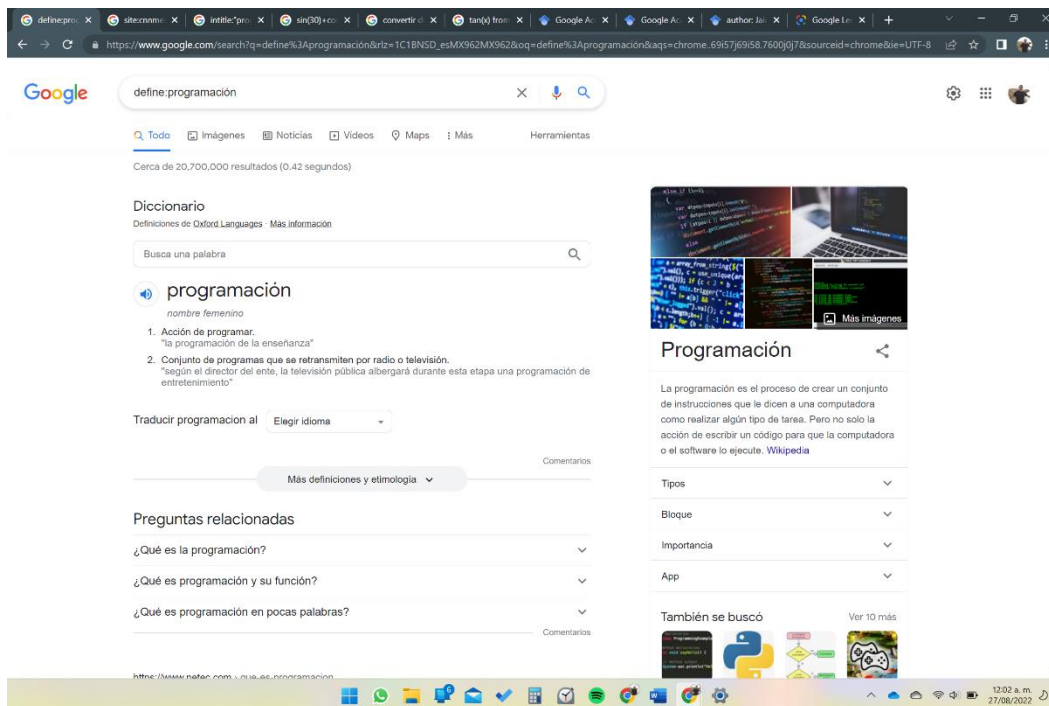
define:prog ×
site:cnnme ×
intitle:"pro ×
sin(30)+co ×
convertir ×
tan(x) from ×
Google Ac ×
Google Ac ×
author: Jai ×
Google Le ×
+

https://www.google.com/search?q=define%3Aprogramación&rlz=1C1BNSD_esMX962MX962&oq=define%3Aprogramación&aqs=chrome..69i57j69i58.7600j0j7&sourceid=chrome&ie=UTF-8

Google

define:programación

Todo Imágenes Noticias Videos Maps Más Herramientas

Cerca de 20,700,000 resultados (0.42 segundos)

Diccionario
Definiciones de Oxford Languages · Más información

Busca una palabra

programación
nombre femenino

1. Acción de programar.
"la programación de la enseñanza"
2. Conjunto de programas que se retransmiten por radio o televisión.
"según el director del ente, la televisión pública albergará durante esta etapa una programación de entretenimiento"

Traducir programacion al Elegir idioma

Comentarios

Más definiciones y etimología

Preguntas relacionadas

¿Qué es la programación?

¿Qué es programación y su función?

¿Qué es programación en pocas palabras?

Comentarios

https://www.netec.com › que-es-programacion

Más imágenes

Programación

La programación es el proceso de crear un conjunto de instrucciones que le dicen a una computadora como realizar algún tipo de tarea. Pero no solo la acción de escribir un código para que la computadora o el software lo ejecute. Wikipedia

Tipos

Bloque

Importancia

App

También se buscó

Ver 10 más

12:02 a. m.
27/08/2022